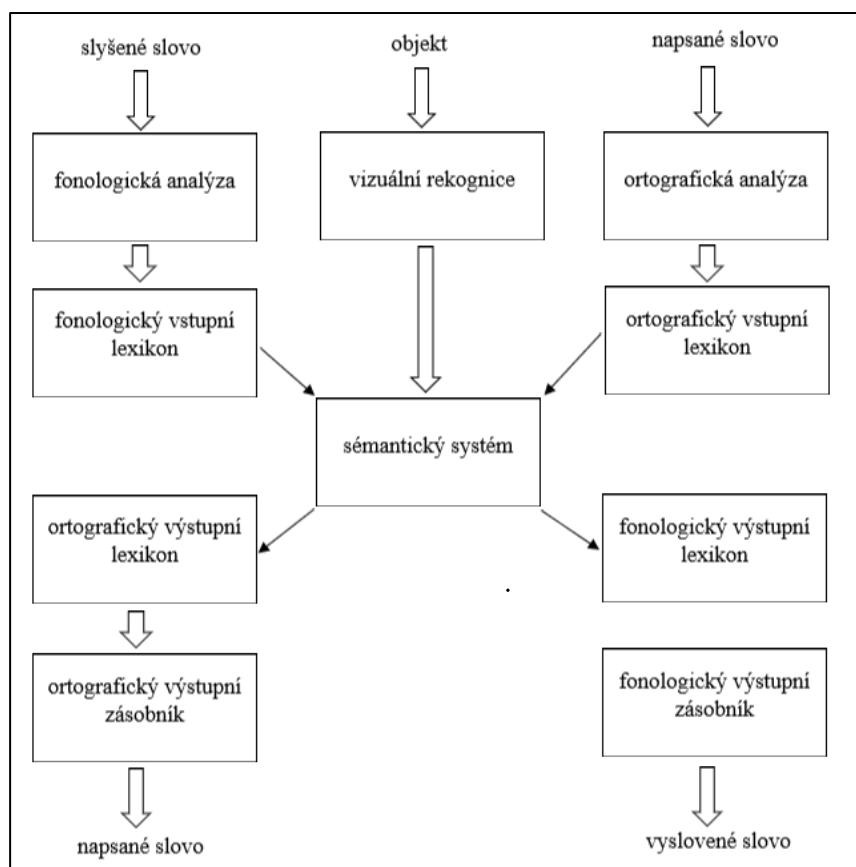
slyšené slovo

objekt

napsané slovo

fonologická analýza

vizuální rekognice

ortografická analýza

fonologický vstupní lexikon

ortografický vstupní lexikon

sémantický systém

ortografický výstupní lexikon

fonologický výstupní lexikon

ortografický výstupní zásobník

fonologický výstupní zásobník

napsané slovo

vyslovené slovo